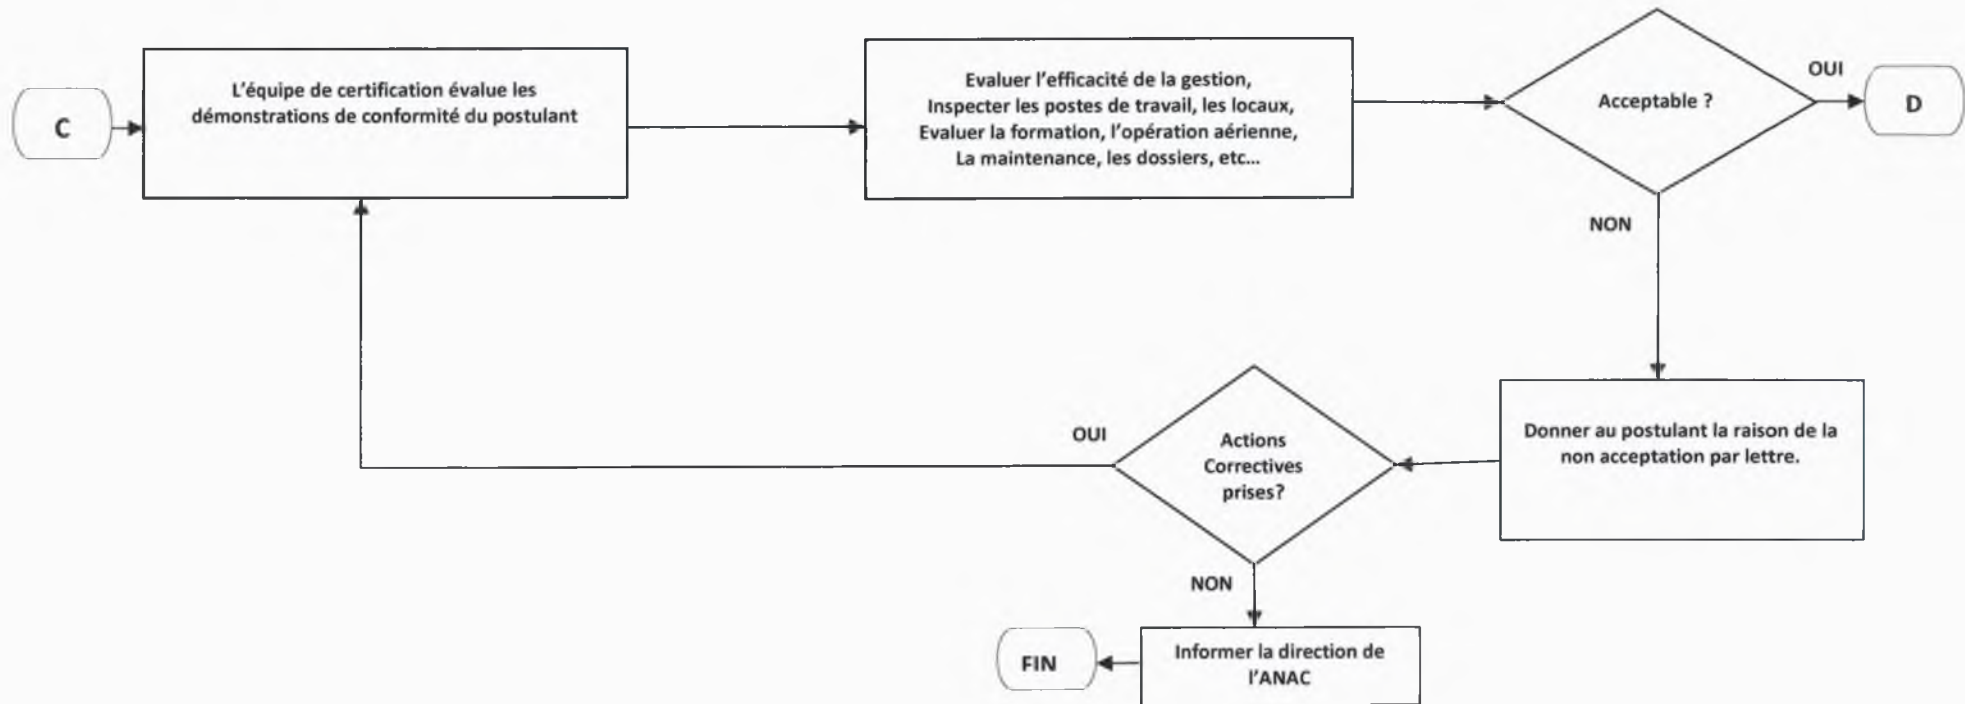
C

L'équipe de certification évalue les démonstrations de conformité du postulant

Evaluer l'efficacité de la gestion,
Inspecter les postes de travail, les locaux,
Evaluer la formation, l'opération aérienne,
La maintenance, les dossiers, etc...

Acceptable ?

OUI

D

NON

Donner au postulant la raison de la non acceptation par lettre.

Actions Correctives prises?

OUI

NON

Informer la direction de l'ANAC

FIN